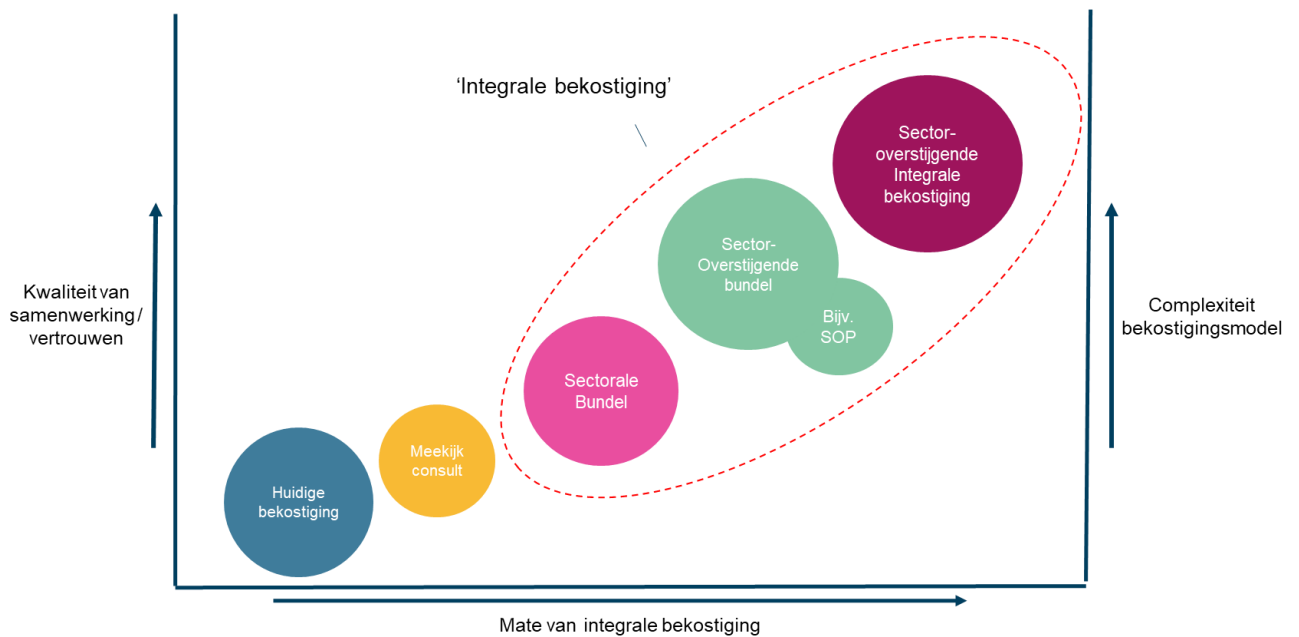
'Integrale bekostiging'

Sector-overstijgende Integrale bekostiging

Sector-Overstijgende bundel

Bijv. SOP

Sectorale Bundel

Meekijk consult

Huidige bekostiging

Kwaliteit van samenwerking / vertrouwen

Complexiteit bekostigingsmodel

Mate van integrale bekostiging